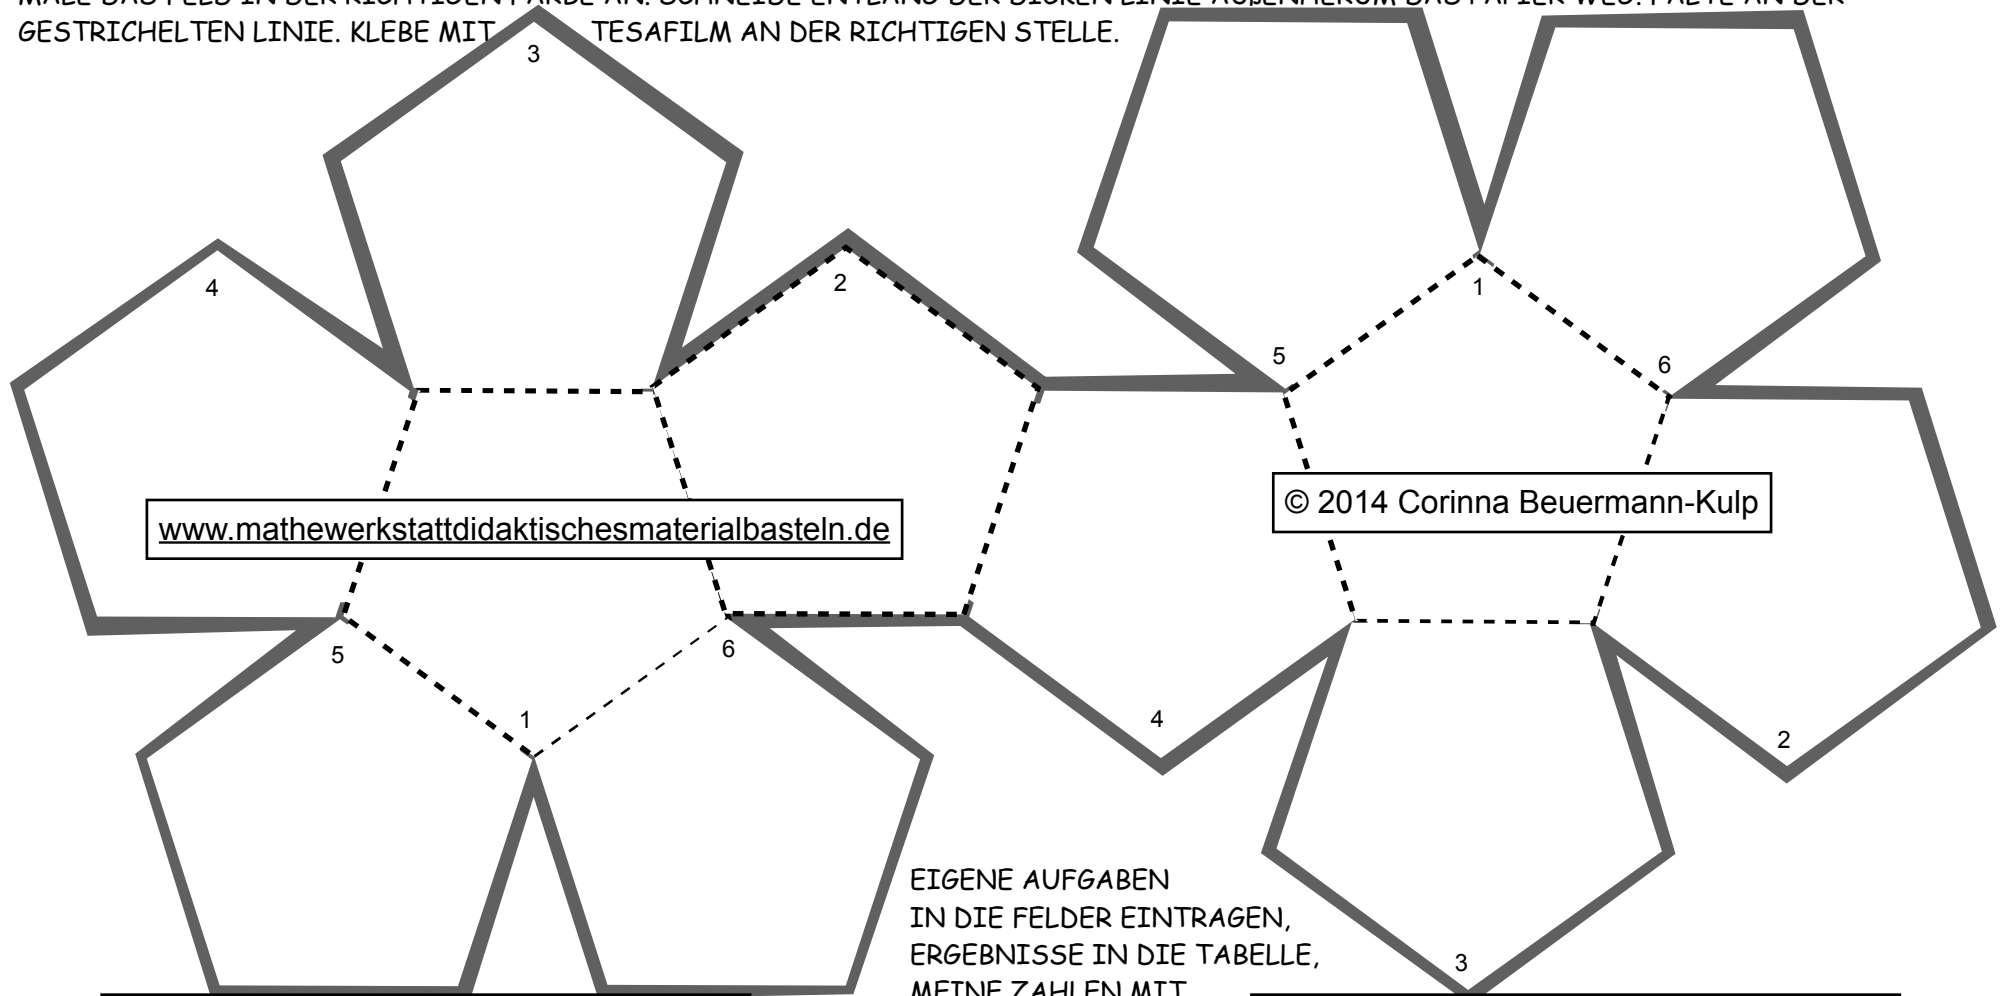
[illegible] GESTRICHELTEN LINIE. KLEBE MIT TESAFILM AN DER RICHTIGEN STELLE.

3

4

2

1

5

6

www.mathewerkstattdidaktischesmaterialbasteln.de

© 2014 Corinna Beuermann-Kulp

5

6

1

4

2

3

EIGENE AUFGABEN
IN DIE FELDER EINTRAGEN,
ERGEBNISSE IN DIE TABELLE,
MEINE ZAHLEN MIT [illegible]